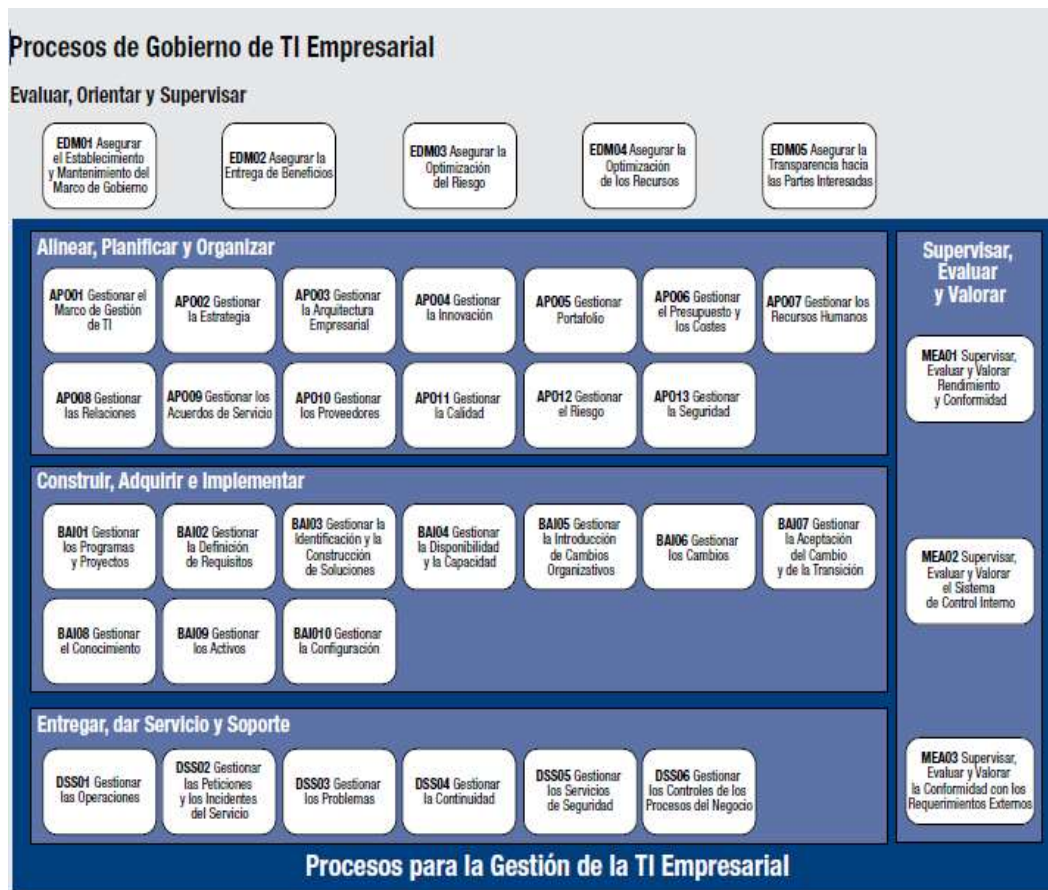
Procesos de Gobierno de TI Empresarial

Evaluar, Orientar y Supervisar

EDM01 Asegurar el Establecimiento y Mantenimiento del Marco de Gobierno

EDM02 Asegurar la Entrega de Beneficios

EDM03 Asegurar la Optimización del Riesgo

EDM04 Asegurar la Optimización de los Recursos

EDM05 Asegurar la Transparencia hacia las Partes Interesadas

Alinear, Planificar y Organizar

APO01 Gestionar el Marco de Gestión de TI

APO02 Gestionar la Estrategia

APO03 Gestionar la Arquitectura Empresarial

APO04 Gestionar la Innovación

APO05 Gestionar Portafolio

APO06 Gestionar el Presupuesto y los Costes

APO07 Gestionar los Recursos Humanos

APO08 Gestionar las Relaciones

APO09 Gestionar los Acuerdos de Servicio

APO10 Gestionar los Proveedores

APO11 Gestionar la Calidad

APO12 Gestionar el Riesgo

APO13 Gestionar la Seguridad

Construir, Adquirir e Implementar

BAI01 Gestionar los Programas y Proyectos

BAI02 Gestionar la Definición de Requisitos

BAI03 Gestionar la Identificación y la Construcción de Soluciones

BAI04 Gestionar la Disponibilidad y la Capacidad

BAI05 Gestionar la Introducción de Cambios Organizativos

BAI06 Gestionar los Cambios

BAI07 Gestionar la Aceptación del Cambio y de la Transición

BAI08 Gestionar el Conocimiento

BAI09 Gestionar los Activos

BAI010 Gestionar la Configuración

Entregar, dar Servicio y Soporte

DSS01 Gestionar las Operaciones

DSS02 Gestionar las Peticiones y los Incidentes del Servicio

DSS03 Gestionar los Problemas

DSS04 Gestionar la Continuidad

DSS05 Gestionar los Servicios de Seguridad

DSS06 Gestionar los Controles de los Procesos del Negocio

Supervisar, Evaluar y Valorar

MEA01 Supervisar, Evaluar y Valorar Rendimiento y Conformidad

MEA02 Supervisar, Evaluar y Valorar el Sistema de Control Interno

MEA03 Supervisar, Evaluar y Valorar la Conformidad con los Requerimientos Externos

Procesos para la Gestión de la TI Empresarial